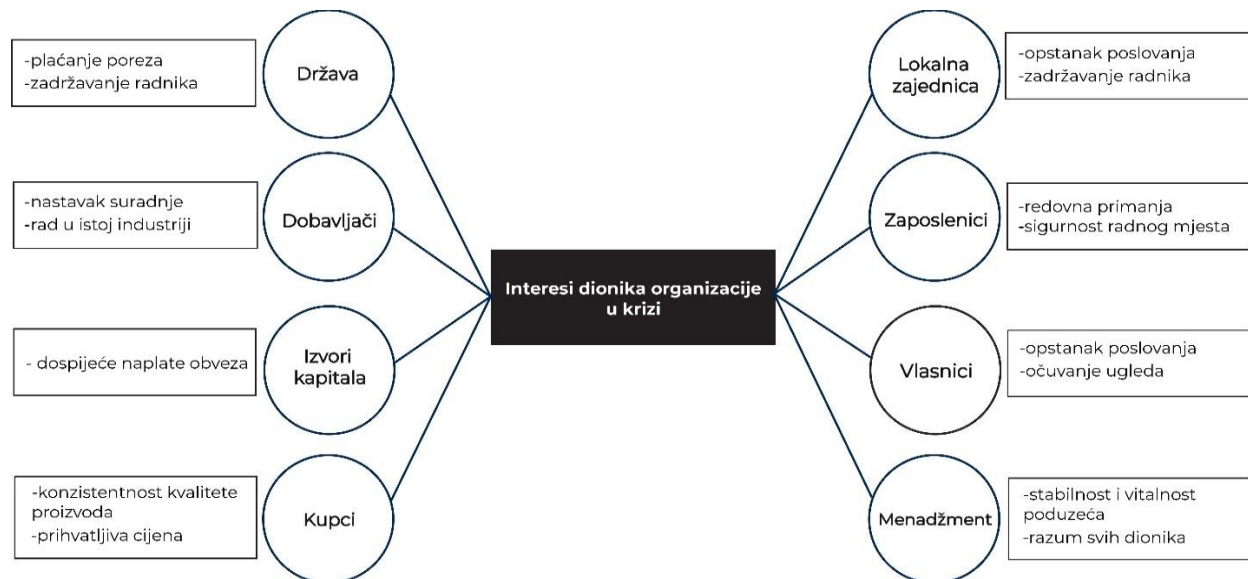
Interesi dionika organizacije u krizi

-plaćanje poreza
-zadržavanje radnika

Država

-nastavak suradnje
-rad u istoj industriji

Dobavljači

- dospijeće naplate obveza

Izvori kapitala

-konzistentnost kvalitete proizvoda
-prihvatljiva cijena

Kupci

Lokalna zajednica

-opstanak poslovanja
-zadržavanje radnika

Zaposlenici

-redovna primanja
-sigurnost radnog mjesta

Vlasnici

-opstanak poslovanja
-očuvanje ugleda

Menadžment

-stabilnost i vitalnost poduzeća
-razum svih dionika